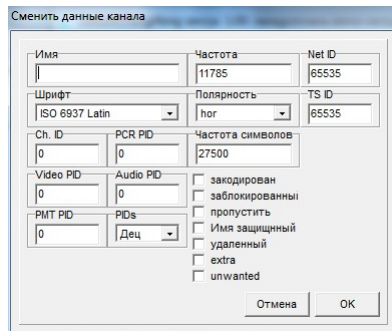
Сменить данные канала

Имя

Частота
11785

Net ID
65535

Шрифт
ISO 6937 Latin

Полярность
hor

TS ID
65535

Ch. ID
0

PCR PID
0

Частота символов
27500

Video PID
0

Audio PID
0

закодирован
заблокированны
пропустить
Имя защищный
удаленный
extra
unwanted

PMT PID
0

PIDs
Дец

Отмена
OK